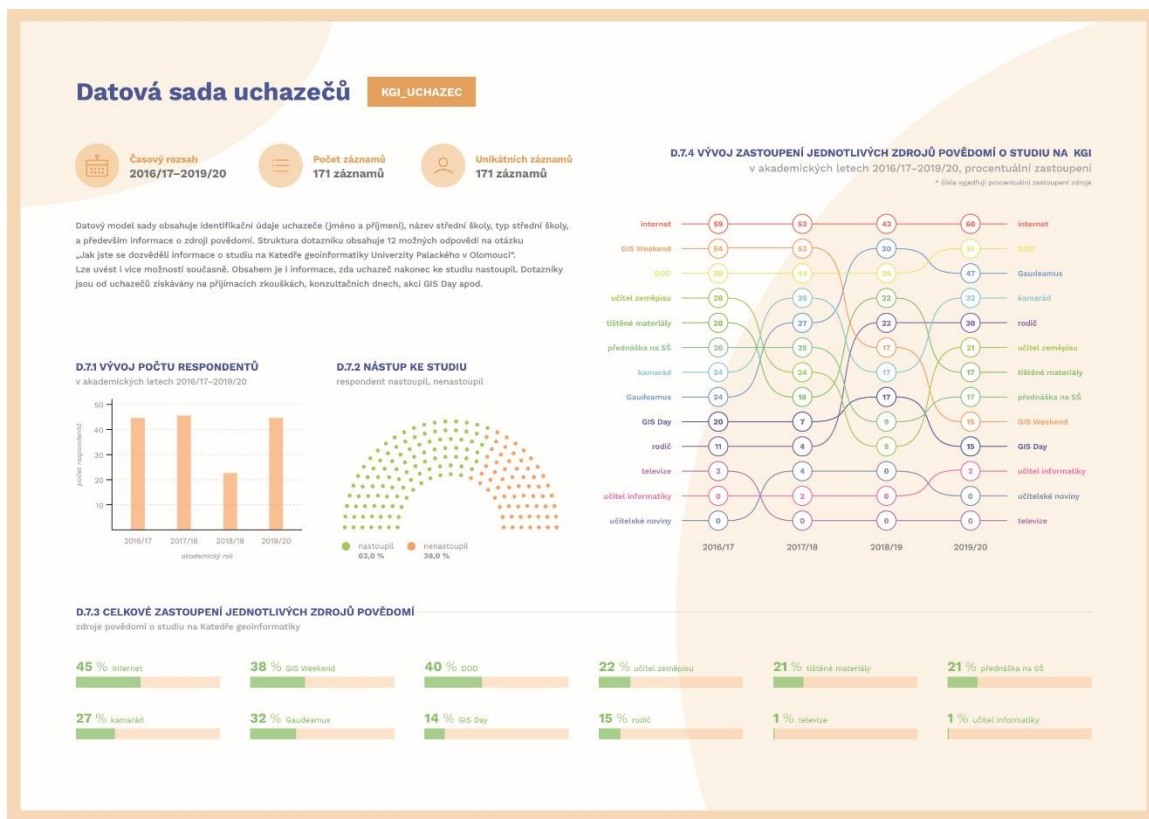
Datová sada uchazečů KGI_UCHAZEC

Časový rozsah
2016/17–2019/20

Počet záznamů
171 záznamů

Unikátních záznamů
171 záznamů

Datový model sady obsahuje identifikační údaje uchazeče (jméno a příjmení), název střední školy, typ střední školy, a především informace o zdroji povědomí. Struktura dotazníku obsahuje 12 možných odpovědí na otázku „Jak jste se dozvěděli informace o studiu na Katedře geoinformatiky Univerzity Palackého v Olomouci".
Lze uvést i více možností současně. Obsahem je i informace, zda uchazeč nakonec ke studiu nastoupil. Dotazníky jsou od uchazečů získávány na přijímacích zkouškách, konzultačních dnech, akci GIS Day apod.

D.7.1 VÝVOJ POČTU RESPONDENTŮ
v akademických letech 2016/17–2019/20

50
40
30
20
10
počet respondentů
2016/17 2017/18 2018/19 2019/20
akademický rok

D.7.2 NÁSTUP KE STUDIU
respondent nastoupil, nenastoupil

nastoupil 62,0 %
nenastoupil 38,0 %

D.7.4 VÝVOJ ZASTOUPENÍ JEDNOTLIVÝCH ZDROJŮ POVĚDOMÍ O STUDIU NA KGI
v akademických letech 2016/17–2019/20, procentuální zastoupení
* čísla vyjadřují procentuální zastoupení zdroje

| 2016/17 | | 2017/18 | 2018/19 | 2019/20 | |
|---|---|---|---|---|---|
| internet | 59 | 53 | 43 | 60 | internet |
| GIS Weekend | 54 | 53 | 30 | 51 | DOD |
| DOD | 30 | 44 | 26 | 47 | Gaudeamus |
| učitel zeměpisu | 28 | 29 | 22 | 32 | kamarád |
| tištěné materiály | 26 | 27 | 22 | 30 | rodič |
| přednáška na SŠ | 26 | 25 | 17 | 21 | učitel zeměpisu |
| kamarád | 24 | 24 | 17 | 17 | tištěné materiály |
| Gaudeamus | 24 | 18 | 17 | 17 | přednáška na SŠ |
| GIS Day | 20 | 7 | 9 | 15 | GIS Weekend |
| rodič | 11 | 4 | 9 | 15 | GIS Day |
| televize | 2 | 4 | 0 | 2 | učitel informatiky |
| učitel informatiky | 0 | 2 | 0 | 0 | učitelské noviny |
| učitelské noviny | 0 | 0 | 0 | 0 | televize |

D.7.3 CELKOVÉ ZASTOUPENÍ JEDNOTLIVÝCH ZDROJŮ POVĚDOMÍ
zdroje povědomí o studiu na Katedře geoinformatiky

45 % internet
38 % GIS Weekend
40 % DOD
22 % učitel zeměpisu
21 % tištěné materiály
21 % přednáška na SŠ
27 % kamarád
32 % Gaudeamus
14 % GIS Day
15 % rodič
1 % televize
1 % učitel informatiky